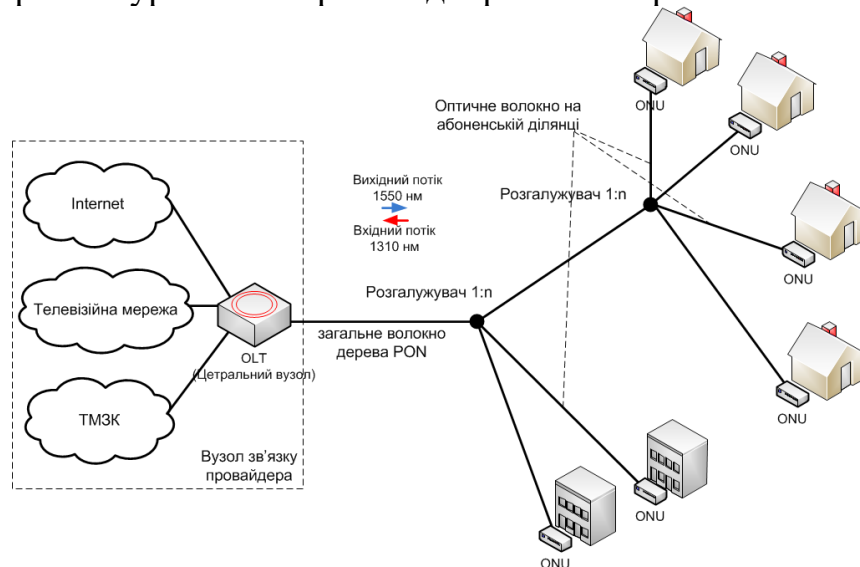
Internet

Телевізійна мережа

ТМЗК

OLT
(Цетральний вузол)

Вузол зв'язку провайдера

Вихідний потік
1550 нм

Вхідний потік
1310 нм

загальне волокно дерева PON

Розгалужувач 1:n

Розгалужувач 1:n

Оптичне волокно на абоненській ділянці

ONU

ONU

ONU

ONU

ONU

ONU